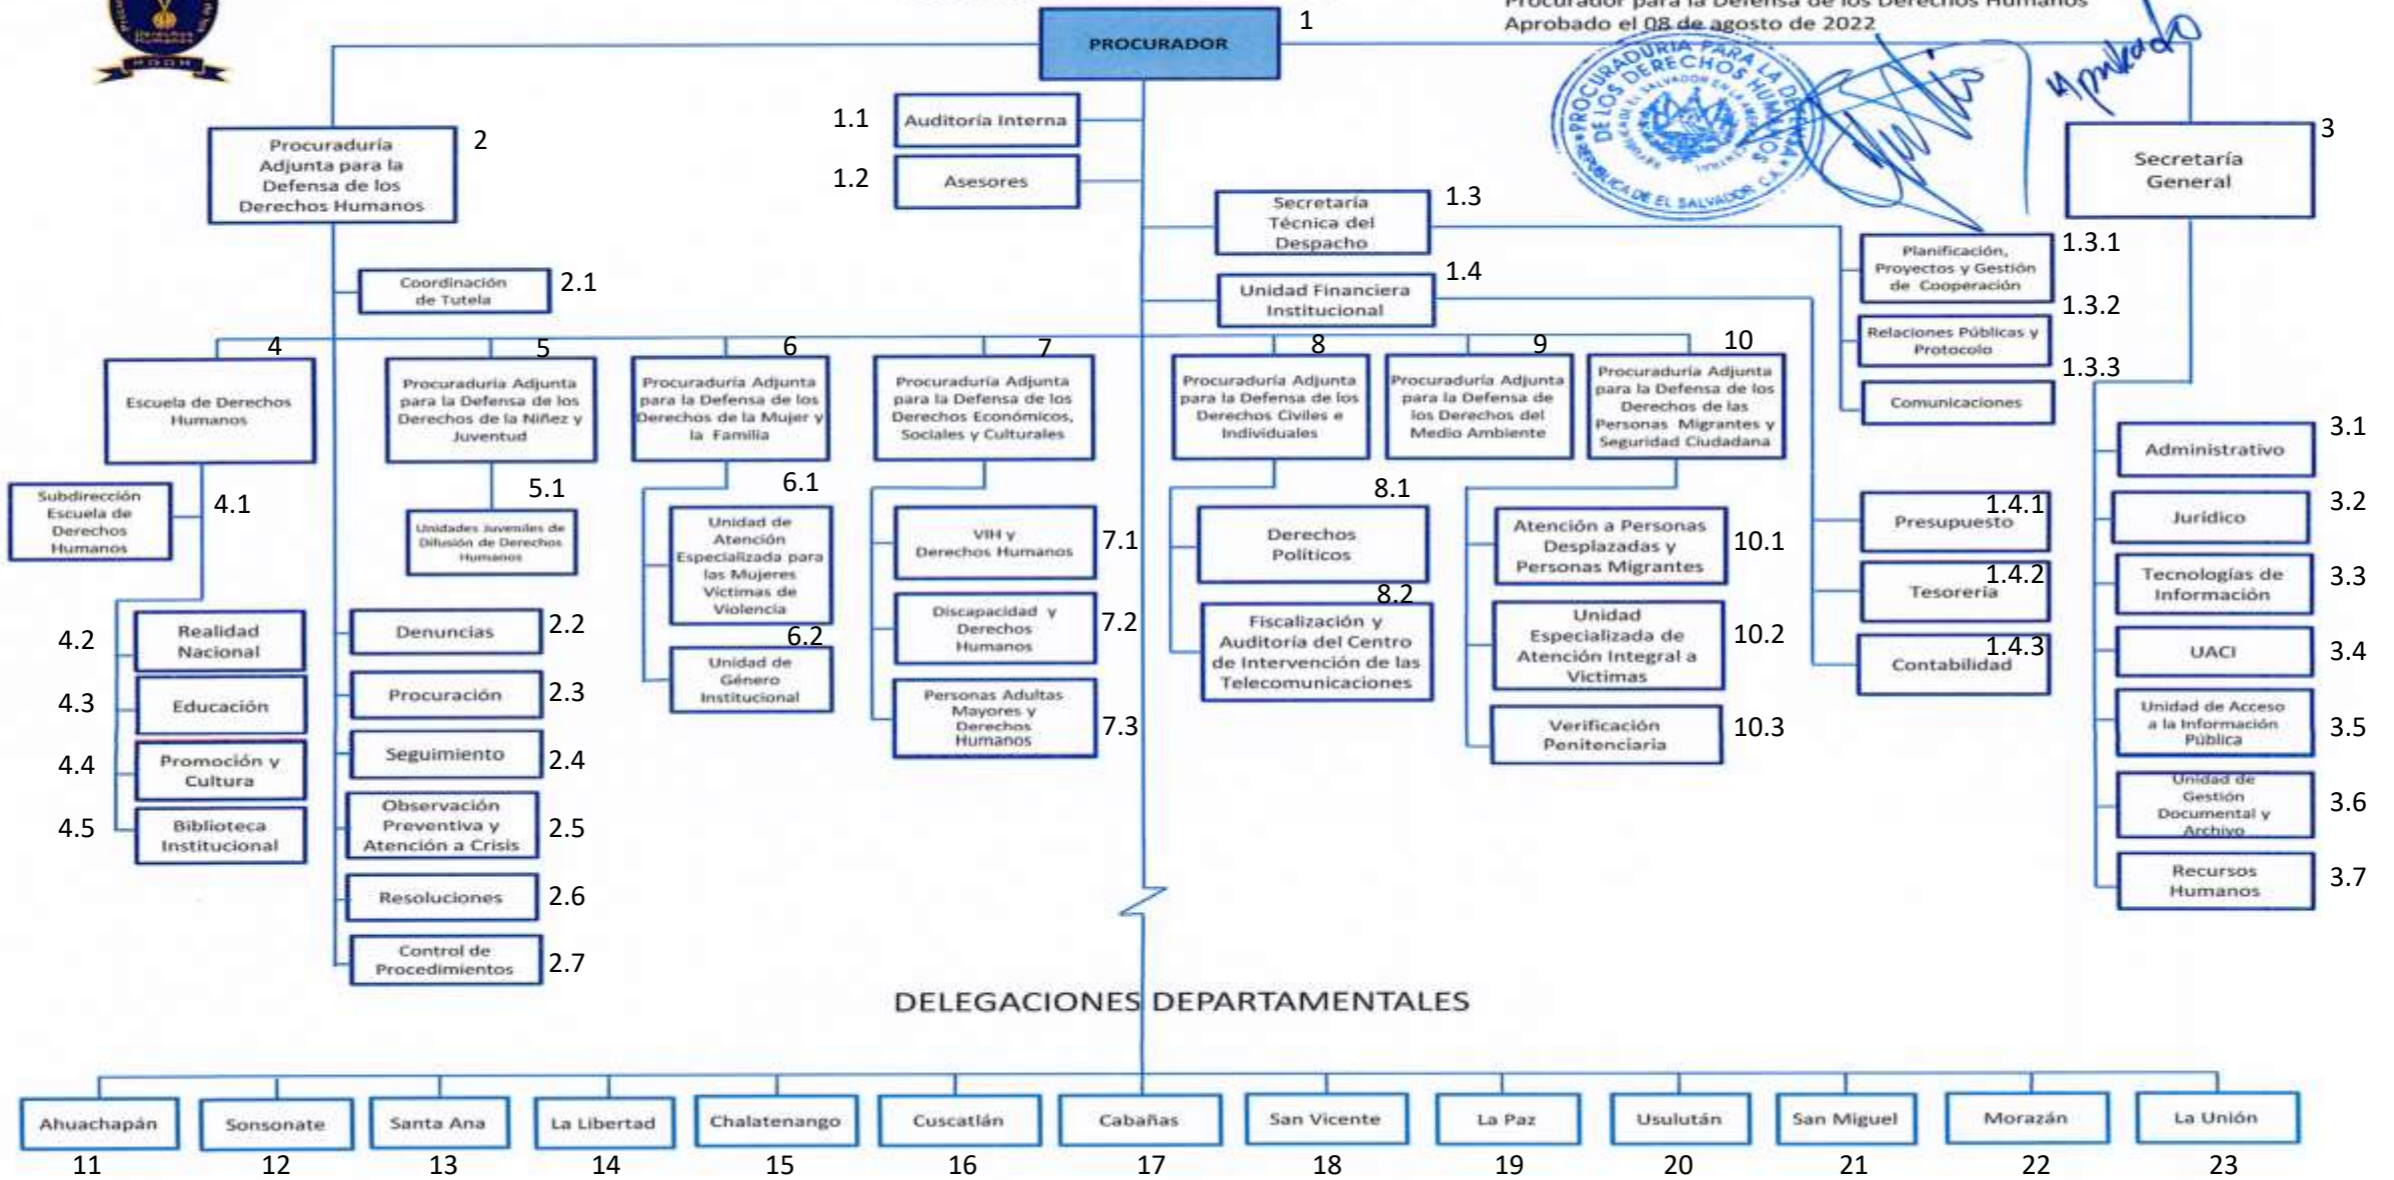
Procurador para la Defensa de los Derechos Humanos
Aprobado el 08 de agosto de 2022

PROCURADURIA PARA LA DEFENSA DE LOS DERECHOS HUMANOS REPUBLICA DE EL SALVADOR, C.A.

Aprobado

PROCURADOR 1

1.1 Auditoría Interna

1.2 Asesores

Procuraduría Adjunta para la Defensa de los Derechos Humanos 2

Coordinación de Tutela 2.1

Secretaría Técnica del Despacho 1.3

Unidad Financiera Institucional 1.4

Secretaría General 3

Planificación, Proyectos y Gestión de Cooperación 1.3.1

Relaciones Públicas y Protocolo 1.3.2

Comunicaciones 1.3.3

4 Escuela de Derechos Humanos

5 Procuraduría Adjunta para la Defensa de los Derechos de la Niñez y Juventud

6 Procuraduría Adjunta para la Defensa de los Derechos de la Mujer y la Familia

7 Procuraduría Adjunta para la Defensa de los Derechos Económicos, Sociales y Culturales

8 Procuraduría Adjunta para la Defensa de los Derechos Civiles e Individuales

9 Procuraduría Adjunta para la Defensa de los Derechos del Medio Ambiente

10 Procuraduría Adjunta para la Defensa de los Derechos de las Personas Migrantes y Seguridad Ciudadana

Subdirección Escuela de Derechos Humanos 4.1

5.1 Unidades Juveniles de Difusión de Derechos Humanos

6.1 Unidad de Atención Especializada para las Mujeres Víctimas de Violencia

6.2 Unidad de Género Institucional

VIH y Derechos Humanos 7.1

Discapacidad y Derechos Humanos 7.2

Personas Adultas Mayores y Derechos Humanos 7.3

8.1 Derechos Políticos

8.2 Fiscalización y Auditoría del Centro de Intervención de las Telecomunicaciones

Atención a Personas Desplazadas y Personas Migrantes 10.1

Unidad Especializada de Atención Integral a Víctimas 10.2

Verificación Penitenciaria 10.3

Presupuesto 1.4.1

Tesorería 1.4.2

Contabilidad 1.4.3

Administrativo 3.1

Jurídico 3.2

Tecnologías de Información 3.3

UACI 3.4

Unidad de Acceso a la Información Pública 3.5

Unidad de Gestión Documental y Archivo 3.6

Recursos Humanos 3.7

4.2 Realidad Nacional

4.3 Educación

4.4 Promoción y Cultura

4.5 Biblioteca Institucional

Denuncias 2.2

Procuración 2.3

Seguimiento 2.4

Observación Preventiva y Atención a Crisis 2.5

Resoluciones 2.6

Control de Procedimientos 2.7

DELEGACIONES DEPARTAMENTALES

| Ahuachapán | Sonsonate | Santa Ana | La Libertad | Chalatenango | Cuscatlán | Cabañas | San Vicente | La Paz | Usulután | San Miguel | Morazán | La Unión |
|---|---|---|---|---|---|---|---|---|---|---|---|---|
| 11 | 12 | 13 | 14 | 15 | 16 | 17 | 18 | 19 | 20 | 21 | 22 | 23 |